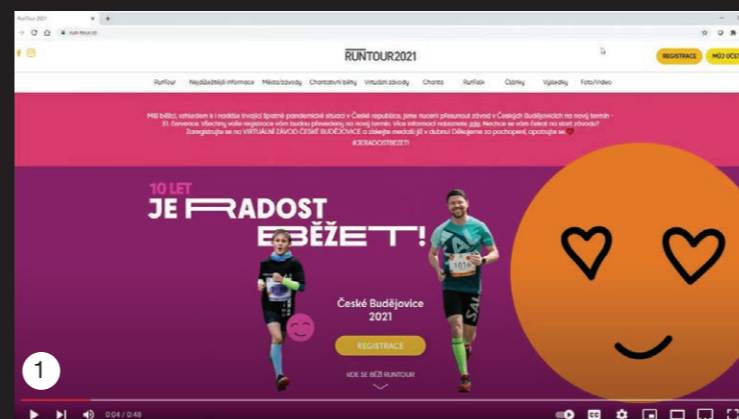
RunTour 2021

RUNTOUR2021

REGISTRACE MŮJ ÚČET

RunTour Nejdůležitější informace Města/závody Charitativní běhy Virtuální závody Charita RunTalk Články Výsledky Foto/video

Milí běžci, vzhledem k i nadále trvající špatné pandemické situaci v České republice, jsme nuceni přesunout závod v Českých Budějovicích na nový termín - 31. července. Všechny vaše registrace vám budou převedeny na nový termín. Více informací naleznete zde. Nechce se vám čekat na start závodu? Zaregistrujte se na VIRTUÁLNÍ ZÁVOD ČESKÉ BUDĚJOVICE a získejte medaili již v dubnu! Děkujeme za pochopení, opatrujte se

#JEDNADOSTBEZET

10 LET

JE RADOST BĚŽET!

České Budějovice 2021

REGISTRACE

KDE SE BĚŽÍ RUNTOUR

1

0:04 / 0:48